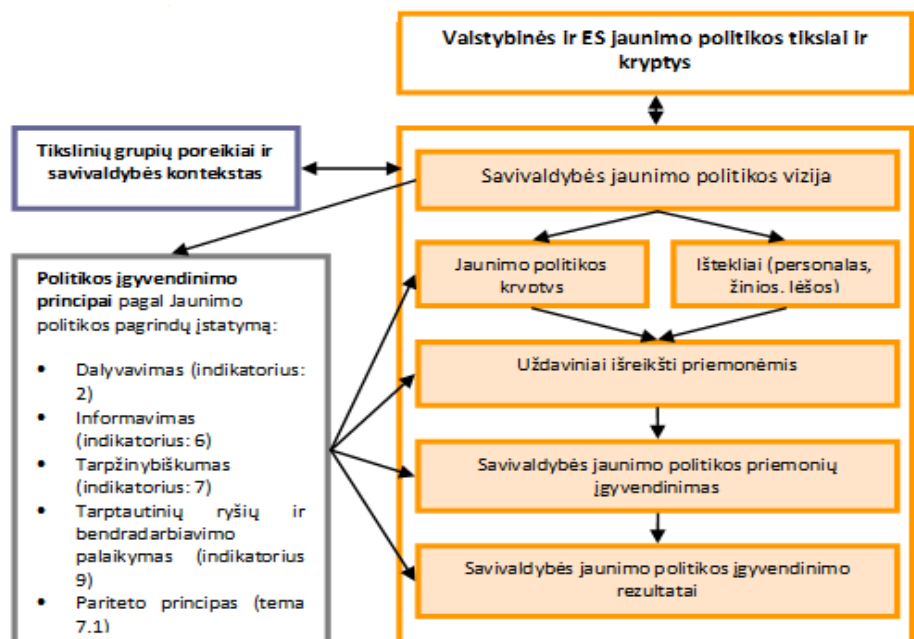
Valstybinės ir ES jaunimo politikos tikslai ir kryptys

Tikslinių grupių poreikiai ir savivaldybės kontekstas

Savivaldybės jaunimo politikos vizija

Jaunimo politikos kryptys

Ištekliai (personalas, žinios, lėšos)

Politikos įgyvendinimo principai pagal Jaunimo politikos pagrindų įstatymą:

- Dalyvavimas (indikatorius: 2)
- Informavimas (indikatorius: 6)
- Tarpžinybiškumas (indikatorius: 7)
- Tarptautinių ryšių ir bendradarbiavimo palaikymas (indikatorius 9)
- Pariteto principas (tema 7.1)

Uždaviniai išreikšti priemonėmis

Savivaldybės jaunimo politikos priemonių įgyvendinimas

Savivaldybės jaunimo politikos įgyvendinimo rezultatai